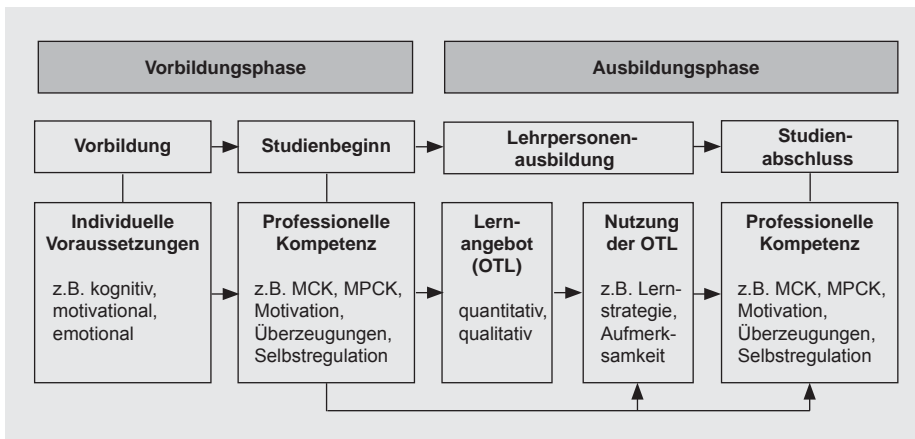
Vorbildungsphase

Ausbildungsphase

Vorbildung

Studienbeginn

Lehrpersonenausbildung

Studienabschluss

Individuelle Voraussetzungen

z.B. kognitiv, motivational, emotional

Professionelle Kompetenz

z.B. MCK, MPCK, Motivation, Überzeugungen, Selbstregulation

Lernangebot (OTL)

quantitativ, qualitativ

Nutzung der OTL

z.B. Lernstrategie, Aufmerksamkeit

Professionelle Kompetenz

z.B. MCK, MPCK, Motivation, Überzeugungen, Selbstregulation